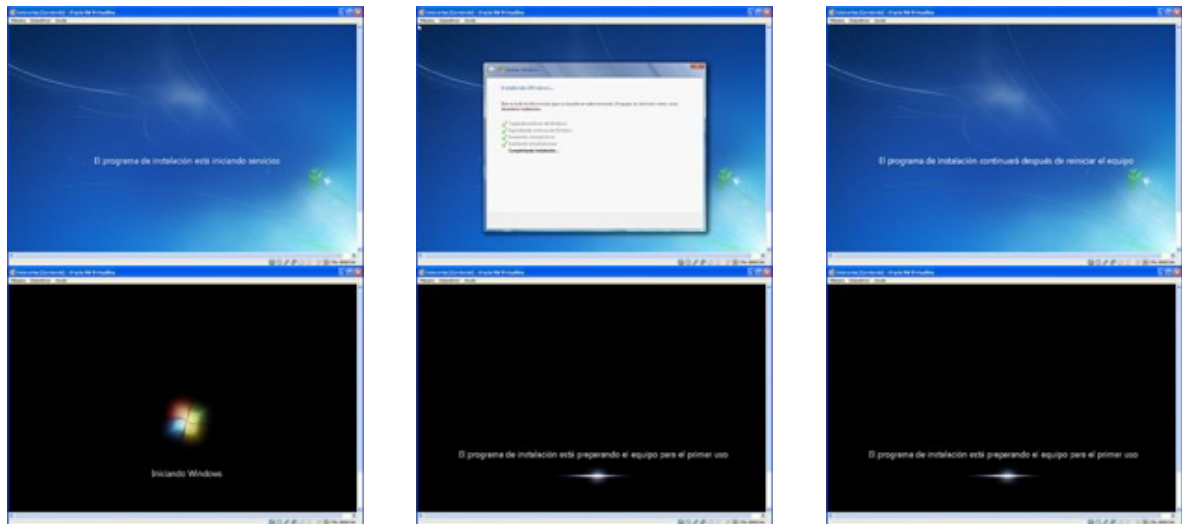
El programa de instalación está iniciando servicios

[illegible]

El programa de instalación continuará después de reiniciar el equipo

Iniciando Windows

El programa de instalación está preparando el equipo para el primer uso

El programa de instalación está preparando el equipo para el primer uso